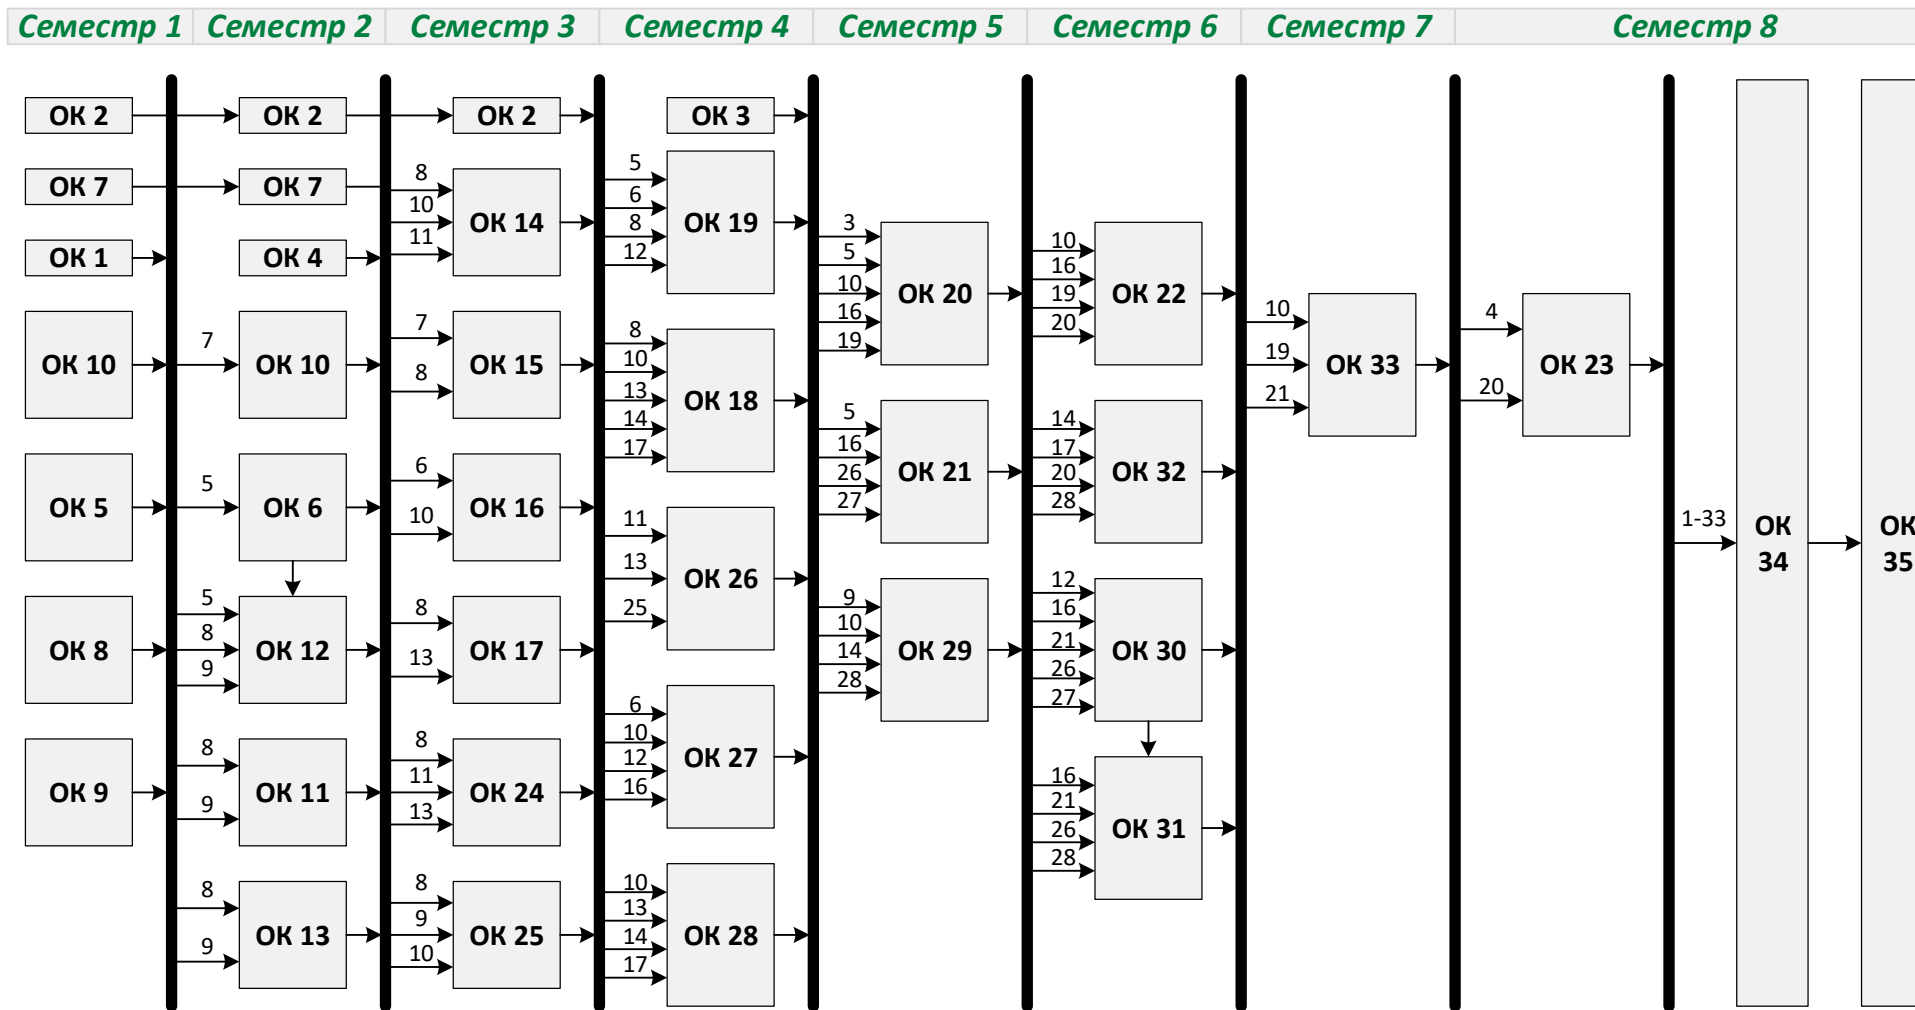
Семестр 1 | Семестр 2 | Семестр 3 | Семестр 4 | Семестр 5 | Семестр 6 | Семестр 7 | Семестр 8

ОК 2
ОК 7
ОК 1
ОК 10
ОК 5
ОК 8
ОК 9

ОК 2
ОК 7
ОК 4
7
ОК 10
5
ОК 6
5
8
9
ОК 12
8
9
ОК 11
8
9
ОК 13

ОК 2
8
10
11
ОК 14
7
8
ОК 15
6
10
ОК 16
8
13
ОК 17
8
11
13
ОК 24
8
9
10
ОК 25

ОК 3
5
6
8
12
ОК 19
8
10
13
14
17
ОК 18
11
13
25
ОК 26
6
10
12
16
ОК 27
10
13
14
17
ОК 28

3
5
10
16
19
ОК 20
5
16
26
27
ОК 21
9
10
14
28
ОК 29

10
16
19
20
ОК 22
14
17
20
28
ОК 32
12
16
21
26
27
ОК 30
16
21
26
28
ОК 31

10
19
21
ОК 33

4
20
ОК 23

1-33
ОК 34
ОК 35